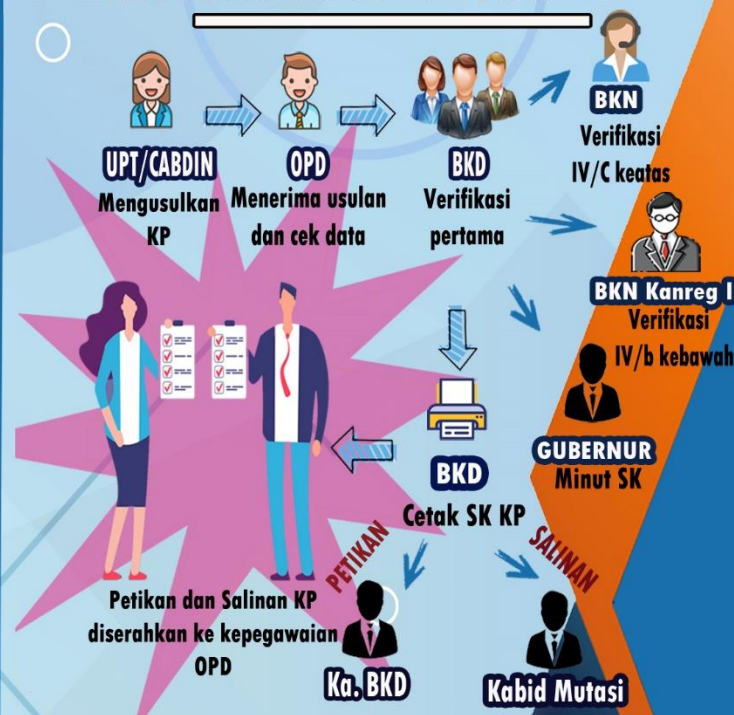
UPT/CABDIN
Mengusulkan KP

OPD
Menerima usulan dan cek data

BKD
Verifikasi pertama

BKN
Verifikasi IV/C keatas

BKN Kanreg I
Verifikasi IV/b kebawah

GUBERNUR
Minut SK

BKD
Cetak SK KP

PETIKAN

SALINAN

Petikan dan Salinan KP diserahkan ke kepegawaian OPD

Ka. BKD

Kabid Mutasi